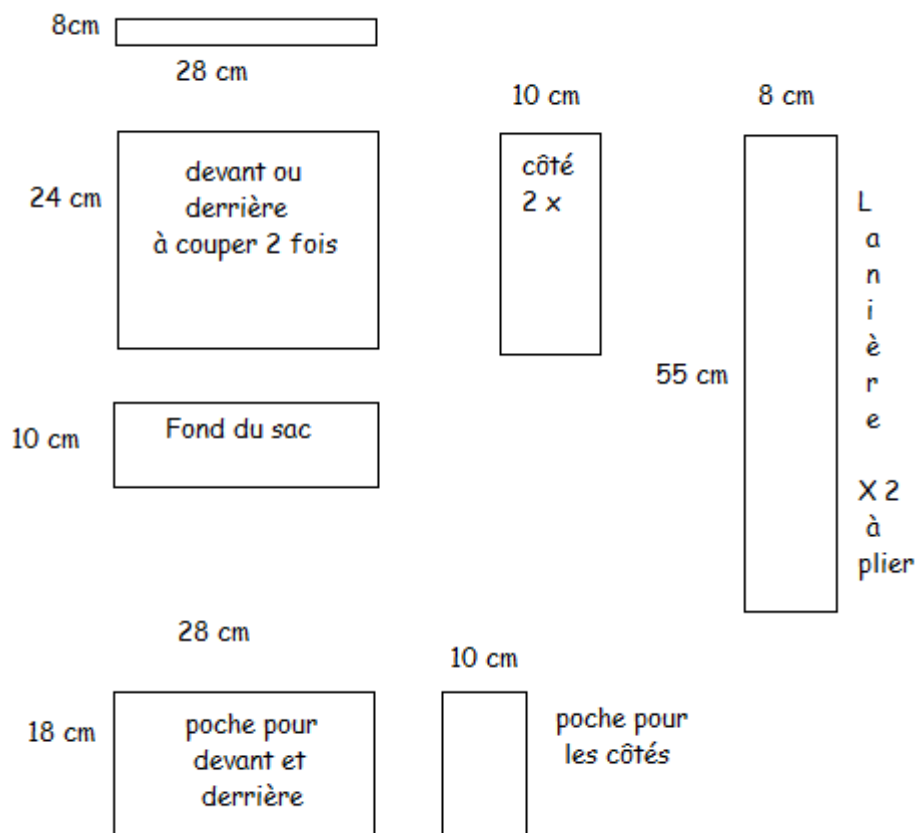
8cm

28 cm

10 cm

8 cm

24 cm

devant ou derrière à couper 2 fois

côté 2 x

L a n i è r e

X 2 à plier

55 cm

10 cm

Fond du sac

28 cm

10 cm

18 cm

poche pour devant et derrière

poche pour les côtés